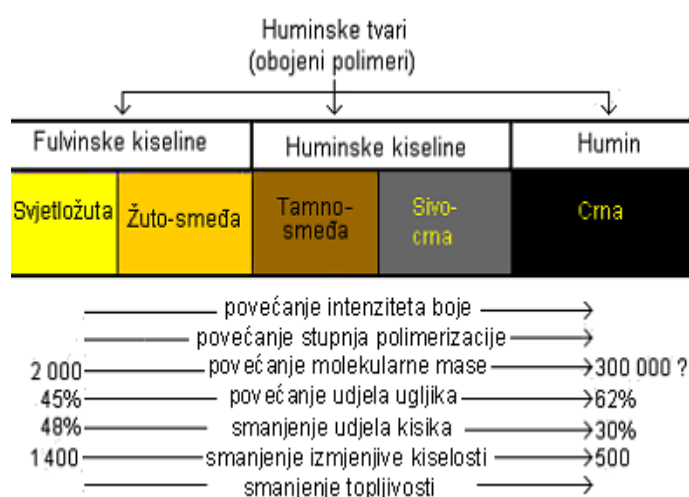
Huminske tvari
(obojeni polimeri)

| Fulvinske kiseline | | Huminske kiseline | | Humin |
|---|---|---|---|---|
| Svjetložuta | Žuto-smeđa | Tamno-smeđa | Sivo-crna | Crna |

povećanje intenziteta boje

povećanje stupnja polimerizacije

2 000 povećanje molekularne mase 300 000 ?

45% povećanje udjela ugljika 62%

48% smanjenje udjela kisika 30%

1 400 smanjenje izmjenjive kiselosti 500

smanjenje topljivosti